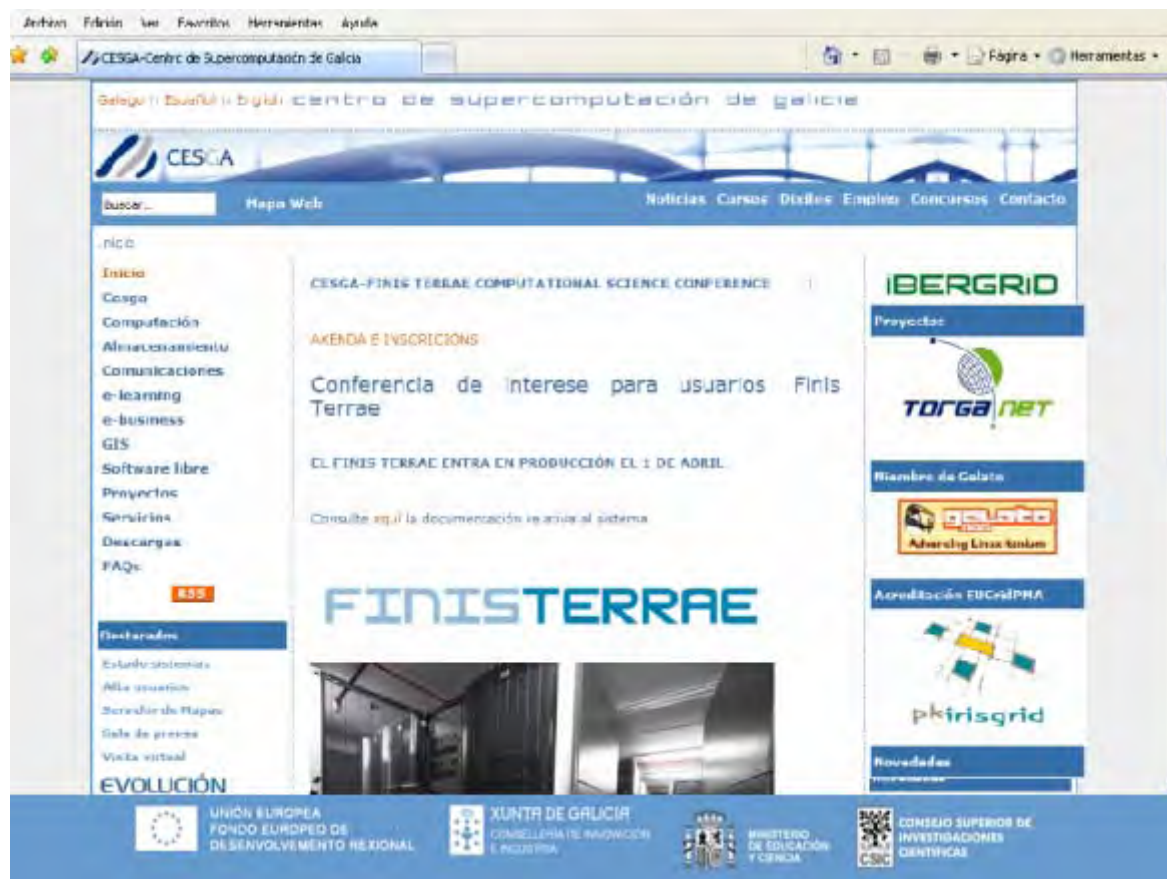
Archivo Edición Ver Favoritos Herramientas Ayuda

CESGA-Centro de Supercomputación de Galicia

Página Herramientas

Galego | Español | English centro de supercomputación de galicia

CESGA

Buscar...

Mapa Web

Noticias Cursos Dixitos Emprego Concursos Contacto

.nicio

Inicio
Cesga
Computación
Almacenamiento
Comunicaciones
e-learning
e-business
GIS
Software libre
Proyectos
Servicios
Descargas
FAQs

RSS

Destacados

Estado sistemas
Alta usuarios
Servidor de Mapas
Sala de prensa
Visita virtual

EVOLUCIÓN

CESGA-FINIS TERRAE COMPUTATIONAL SCIENCE CONFERENCE

AXENDA E INSCRICIONS

Conferencia de interese para usuarios Finis Terrae

EL FINIS TERRAE ENTRA EN PRODUCCIÓN EL 1 DE ABRIL

Consulte aquí la documentación relativa al sistema

FINISTERRAE

IBERGRID

Proyectos

TORGAnet

Miembro de Gelato

gelato Advancing Linux Itanium

Acreditación EUGridPMA

pkirisgrid

Novedades

UNIÓN EUROPEA
FONDO EUROPEO DE DESENVOLVEMENTO REXIONAL

XUNTA DE GALICIA
CONSELLERÍA DE INNOVACIÓN E INDUSTRIA

MINISTERIO DE EDUCACIÓN Y CIENCIA

CONSEJO SUPERIOR DE INVESTIGACIONES CIENTÍFICAS
CSIC